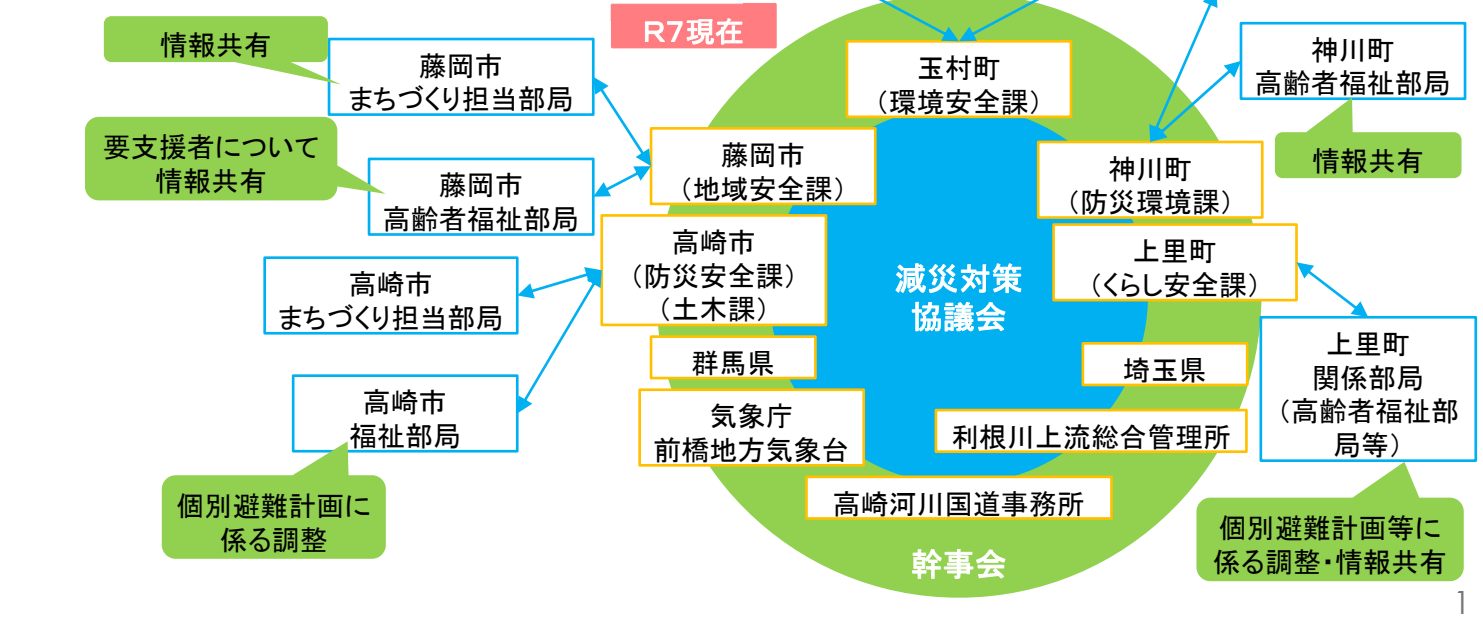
R7現在

情報共有

藤岡市
まちづくり担当部局

要支援者について
情報共有

藤岡市
高齢者福祉部局

高崎市
まちづくり担当部局

高崎市
福祉部局

個別避難計画に
係る調整

玉村町
（環境安全課）

藤岡市
（地域安全課）

高崎市
（防災安全課）
（土木課）

群馬県

気象庁
前橋地方気象台

高崎河川国道事務所

減災対策
協議会

幹事会

神川町
（防災環境課）

上里町
（くらし安全課）

埼玉県

利根川上流総合管理所

神川町
高齢者福祉部局

情報共有

上里町
関係部局
（高齢者福祉部
局等）

個別避難計画等に
係る調整・情報共有

1